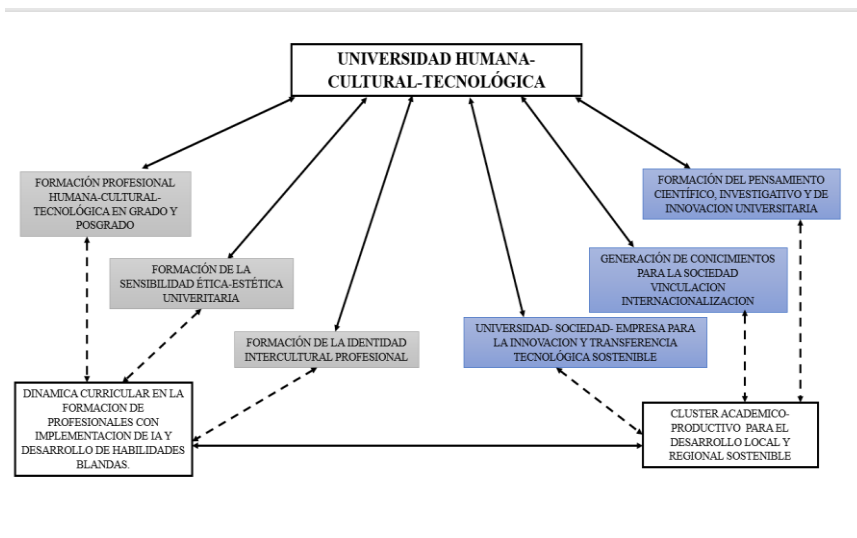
UNIVERSIDAD HUMANA-CULTURAL-TECNOLÓGICA

FORMACIÓN PROFESIONAL HUMANA-CULTURAL-TECNOLÓGICA EN GRADO Y POSGRADO

FORMACIÓN DE LA SENSIBILIDAD ÉTICA-ESTÉTICA UNIVERITARIA

FORMACIÓN DE LA IDENTIDAD INTERCULTURAL PROFESIONAL

UNIVERSIDAD- SOCIEDAD- EMPRESA PARA LA INNOVACION Y TRANSFERENCIA TECNOLÓGICA SOSTENIBLE

GENERACIÓN DE CONICIMIENTOS PARA LA SOCIEDAD VINCULACION INTERNACIONALIZACION

FORMACIÓN DEL PENSAMIENTO CIENTÍFICO, INVESTIGATIVO Y DE INNOVACION UNIVERSITARIA

DINAMICA CURRICULAR EN LA FORMACION DE PROFESIONALES CON IMPLEMENTACION DE IA Y DESARROLLO DE HABILIDADES BLANDAS.

CLUSTER ACADEMICO-PRODUCTIVO PARA EL DESARROLLO LOCAL Y REGIONAL SOSTENIBLE